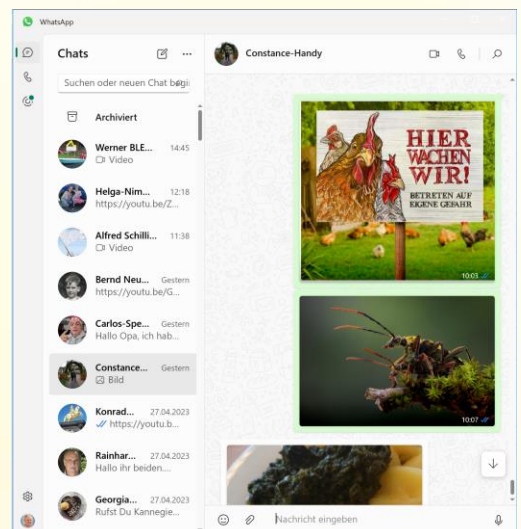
WhatsApp

Chats

Suchen oder neuen Chat begi

Archiviert

Werner BLE... 14:45
Video

Helga-Nim... 12:18
https://youtu.be/Z...

Alfred Schilli... 11:38
Video

Bernd Neu... Gestern
https://youtu.be/G...

Carlos-Spe... Gestern
Hallo Opa, ich hab...

Constance... Gestern
Bild

Konrad... 27.04.2023
https://youtu.b...

Rainhar... 27.04.2023
Hallo ihr beiden...

Georgia... 27.04.2023
Rufst Du Kannegie...

Constance-Handy

HIER WACHEN WIR!
BETRETEN AUF EIGENE GEFAHR

10:03

10:07

Nachricht eingeben